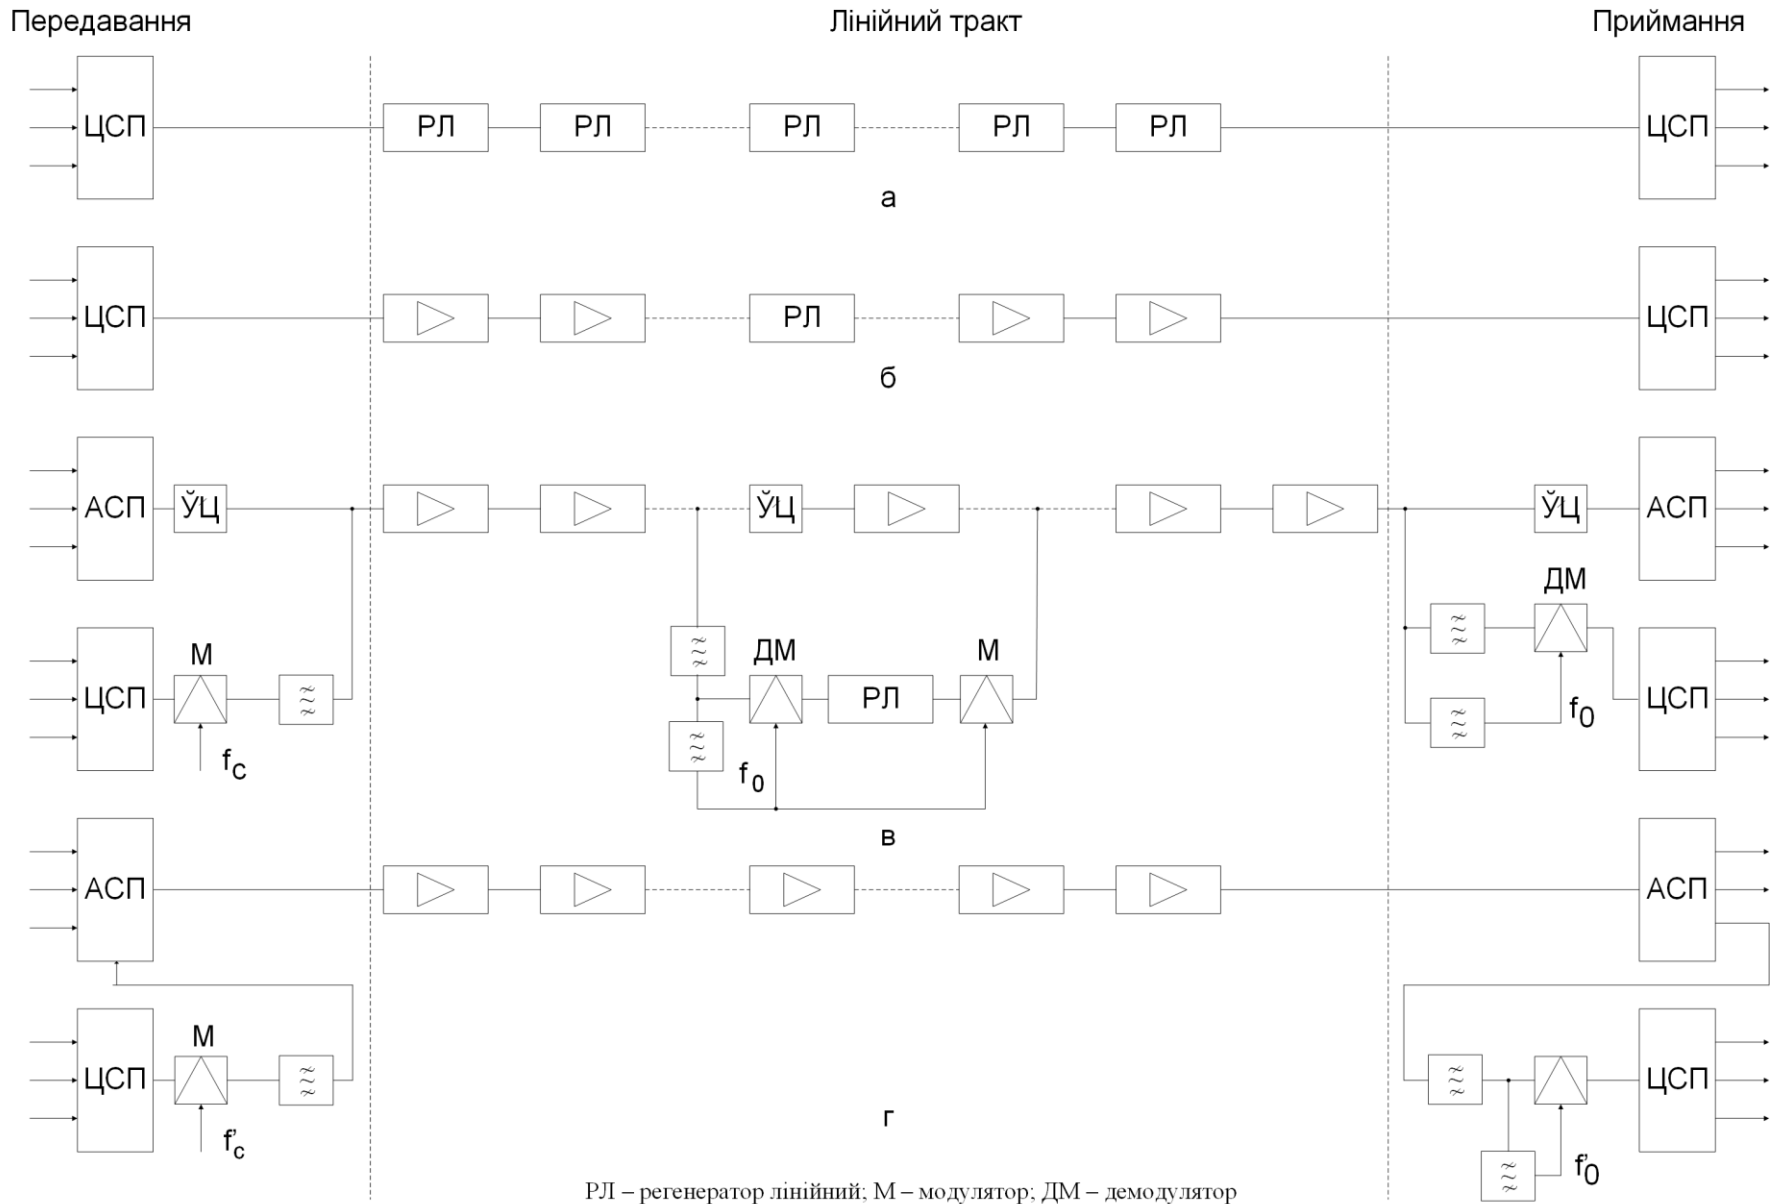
Передавання

Лінійний тракт

Приймання

ЦСП

РЛ

РЛ

РЛ

РЛ

РЛ

ЦСП

а

ЦСП

РЛ

ЦСП

б

АСП

ЎЦ

ЎЦ

ЎЦ

АСП

ДМ

ЦСП

М

ДМ

М

РЛ

ЦСП

$f_c$

$f_0$

$f_0$

в

АСП

АСП

ЦСП

М

ЦСП

$f'_c$

г

$f_0$

РЛ – регенератор лінійний; М – модулятор; ДМ – демодулятор